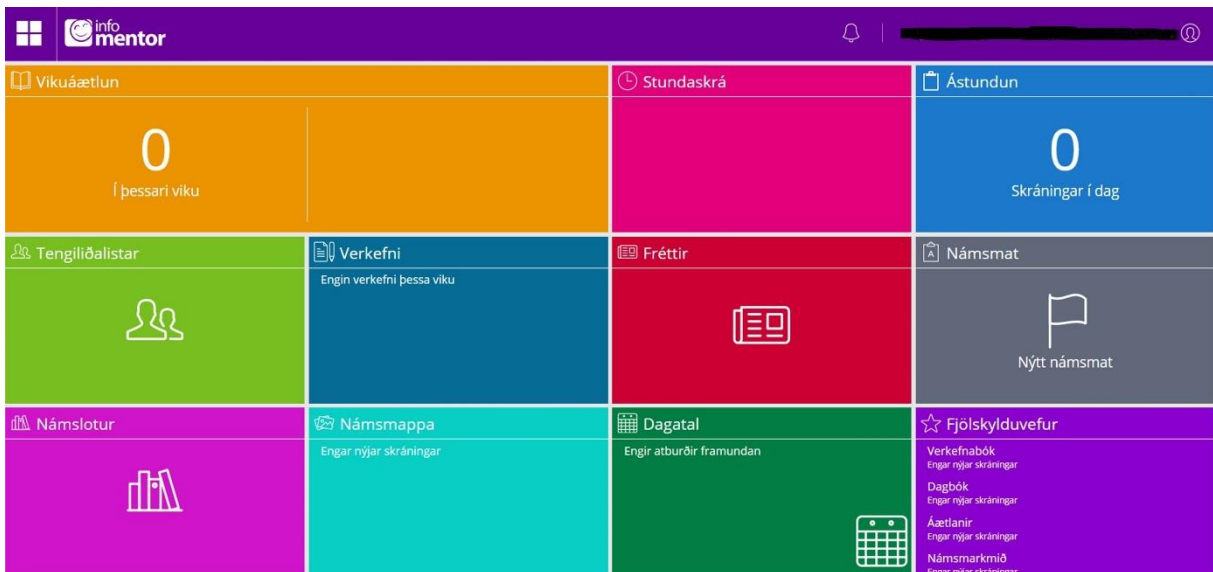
info mentor

Vikuáætlun

0

Í þessari viku

Stundaskrá

Ástundun

0

Skráningar í dag

Tengiliðalistar

Verkefni

Engin verkefni þessa viku

Fréttir

Námsmat

Nýtt námsmat

Námslotur

Námsmappa

Engar nýjar skráningar

Dagatal

Engir atburðir framundan

Fjölskylduvefur

Verkefnabók
Engar nýjar skráningar

Dagbók
Engar nýjar skráningar

Áætlanir
Engar nýjar skráningar

Námsmarkmið
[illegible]